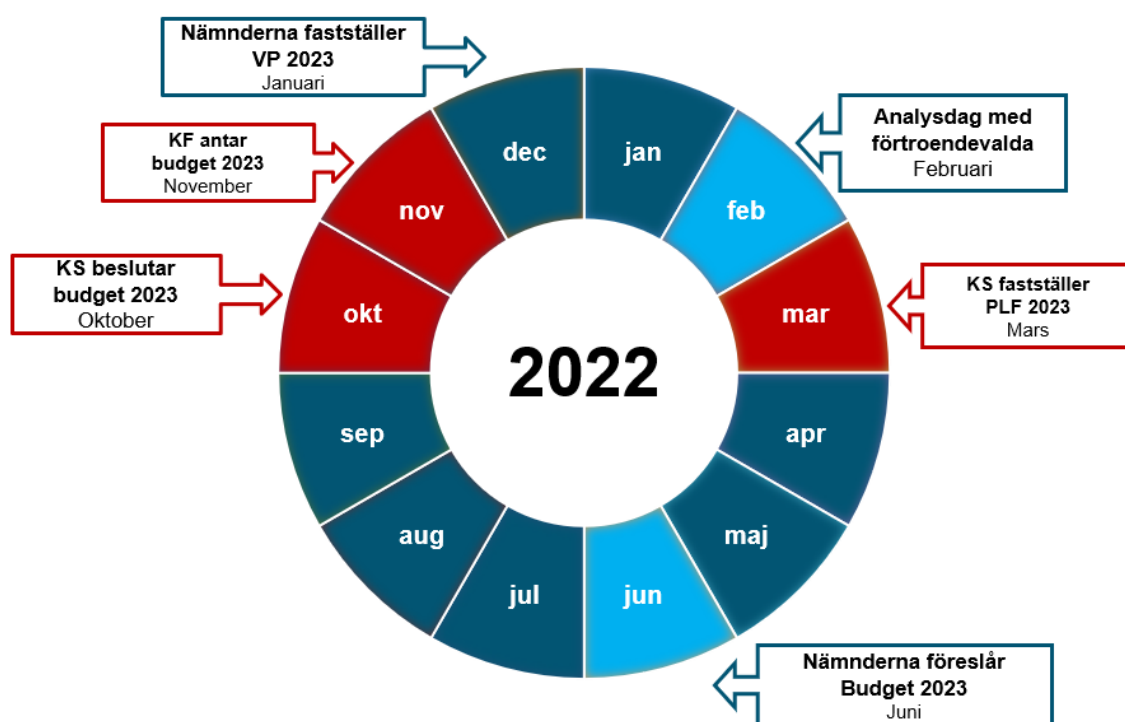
Nämnderna fastställer VP 2023
Januari

KF antar budget 2023
November

KS beslutar budget 2023
Oktober

Analysdag med förtroendevalda
Februari

KS fastställer PLF 2023
Mars

Nämnderna föreslår Budget 2023
Juni

jan
feb
mar
apr
maj
jun
jul
aug
sep
okt
nov
dec

2022